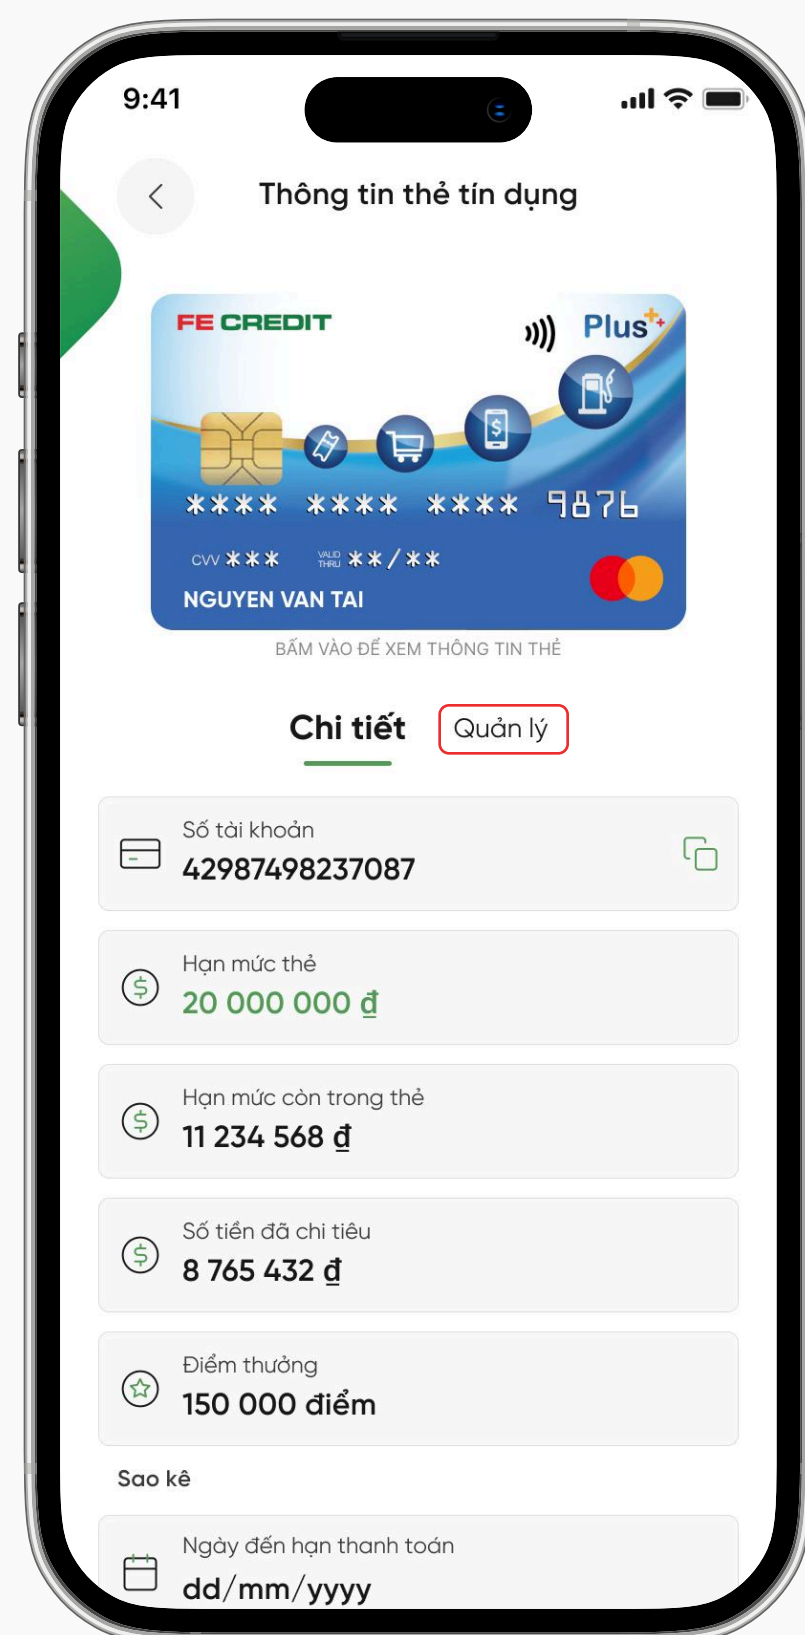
9:41

Thông tin thẻ tín dụng

FE CREDIT
Plus
**** **** **** 9876
CVV ***
VALID THRU **/**
NGUYEN VAN TAI

BẤM VÀO ĐỂ XEM THÔNG TIN THẺ

Chi tiết
Quản lý

Số tài khoản
42987498237087

Hạn mức thẻ
20 000 000 đ

Hạn mức còn trong thẻ
11 234 568 đ

Số tiền đã chi tiêu
8 765 432 đ

Điểm thưởng
150 000 điểm

Sao kê

Ngày đến hạn thanh toán
dd/mm/yyyy